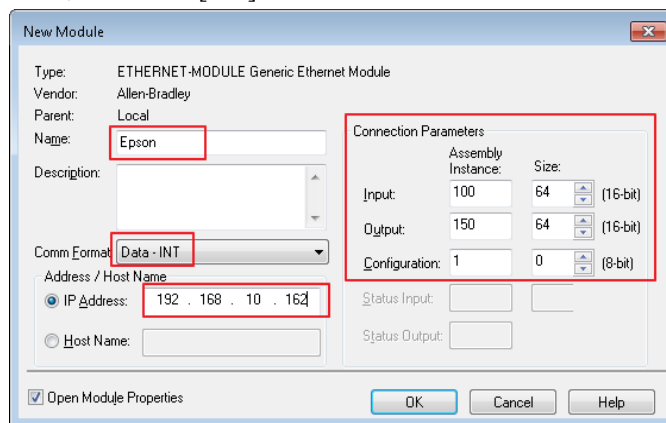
New Module

Type: ETHERNET-MODULE Generic Ethernet Module
Vendor: Allen-Bradley
Parent: Local
Name: Epson
Description:

Comm Format: Data - INT
Address / Host Name
IP Address: 192 . 168 . 10 . 162
Host Name:

Connection Parameters

| | Assembly Instance: | Size: | |
|---|---|---|---|
| Input: | 100 | 64 | (16-bit) |
| Output: | 150 | 64 | (16-bit) |
| Configuration: | 1 | 0 | (8-bit) |
| Status Input: | | | |
| Status Output: | | | |

Open Module Properties

OK Cancel Help